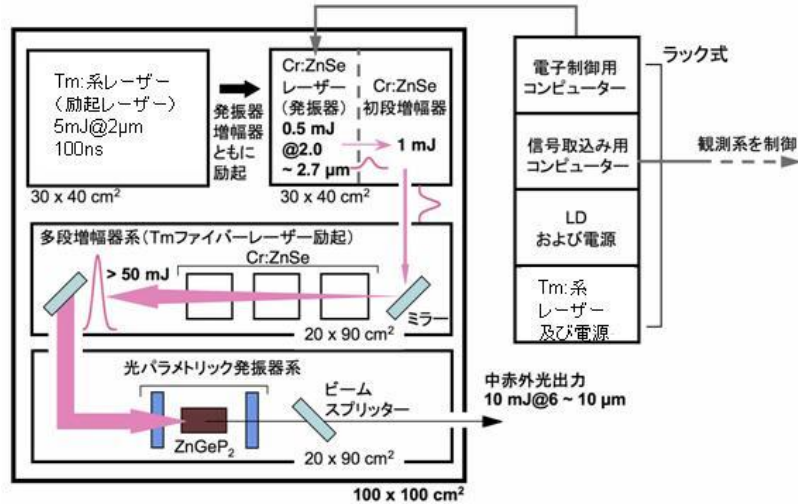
Tm:系レーザー
（励起レーザー）
5mJ@2μm
100ns

発振器
増幅器
ともに
励起

30 x 40 cm$^2$

Cr:ZnSe
レーザー
（発振器）
0.5 mJ
@2.0
~ 2.7 μm

Cr:ZnSe
初段増幅器

1 mJ

30 x 40 cm$^2$

電子制御用
コンピューター

信号取込み用
コンピューター

LD
および電源

Tm:系
レーザー
及び電源

ラック式

観測系を制御

多段増幅器系（Tmファイバーレーザー励起）

> 50 mJ

Cr:ZnSe

ミラー

20 x 90 cm$^2$

光パラメトリック発振器系

ビーム
スプリッター

$ZnGeP_2$

20 x 90 cm$^2$

中赤外光出力
10 mJ@6 ~ 10 μm

100 x 100 cm$^2$